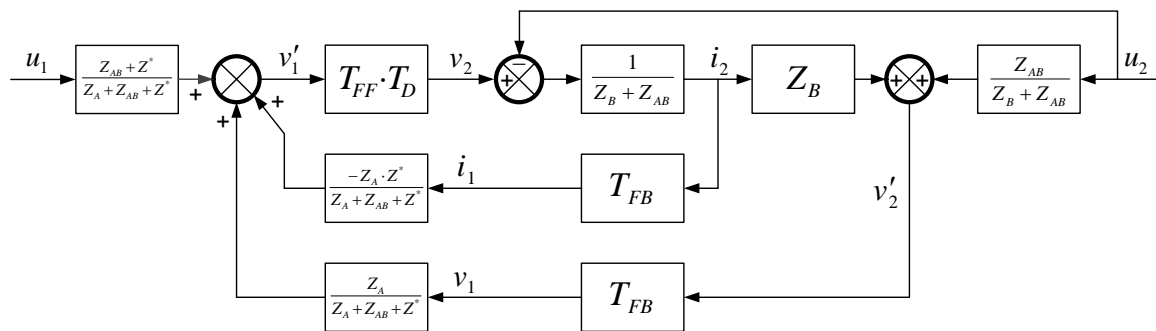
$u_1$

$\frac{Z_{AB}+Z^*}{Z_A+Z_{AB}+Z^*}$

+ + +

$v_1'$

$T_{FF}\cdot T_D$

$v_2$

$-$ +

$\frac{1}{Z_B+Z_{AB}}$

$i_2$

$Z_B$

+ +

$\frac{Z_{AB}}{Z_B+Z_{AB}}$

$u_2$

$\frac{-Z_A\cdot Z^*}{Z_A+Z_{AB}+Z^*}$

$i_1$

$T_{FB}$

$v_2'$

$\frac{Z_A}{Z_A+Z_{AB}+Z^*}$

$v_1$

$T_{FB}$